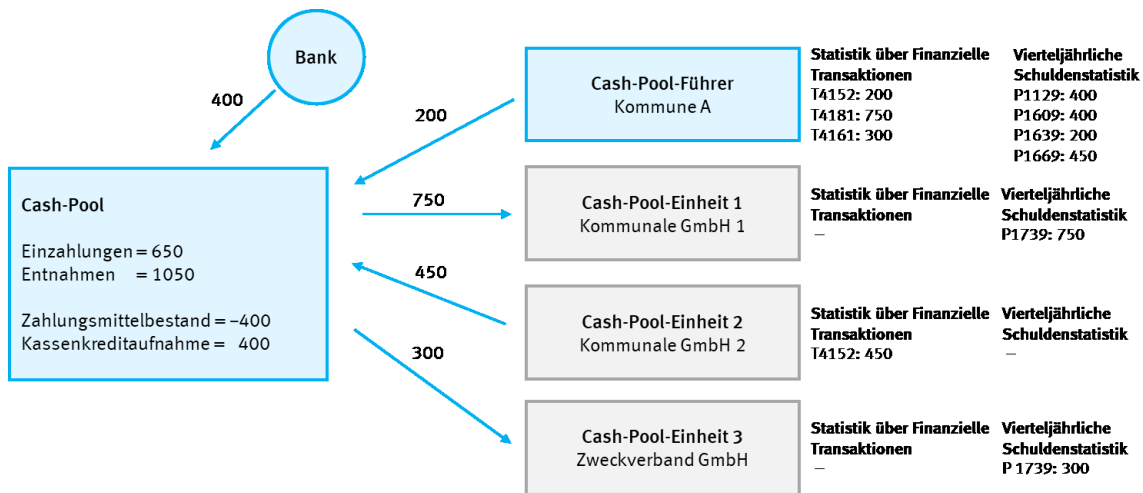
Bank

400

Cash-Pool

Einzahlungen = 650
Entnahmen = 1050

Zahlungsmittelbestand = –400
Kassenkreditaufnahme = 400

200

750

450

300

Cash-Pool-Führer
Kommune A

Statistik über Finanzielle Transaktionen
T4152: 200
T4181: 750
T4161: 300

Vierteljährliche Schuldenstatistik
P1129: 400
P1609: 400
P1639: 200
P1669: 450

Cash-Pool-Einheit 1
Kommunale GmbH 1

Statistik über Finanzielle Transaktionen
–

Vierteljährliche Schuldenstatistik
P1739: 750

Cash-Pool-Einheit 2
Kommunale GmbH 2

Statistik über Finanzielle Transaktionen
T4152: 450

Vierteljährliche Schuldenstatistik
–

Cash-Pool-Einheit 3
Zweckverband GmbH

Statistik über Finanzielle Transaktionen
–

Vierteljährliche Schuldenstatistik
P 1739: 300